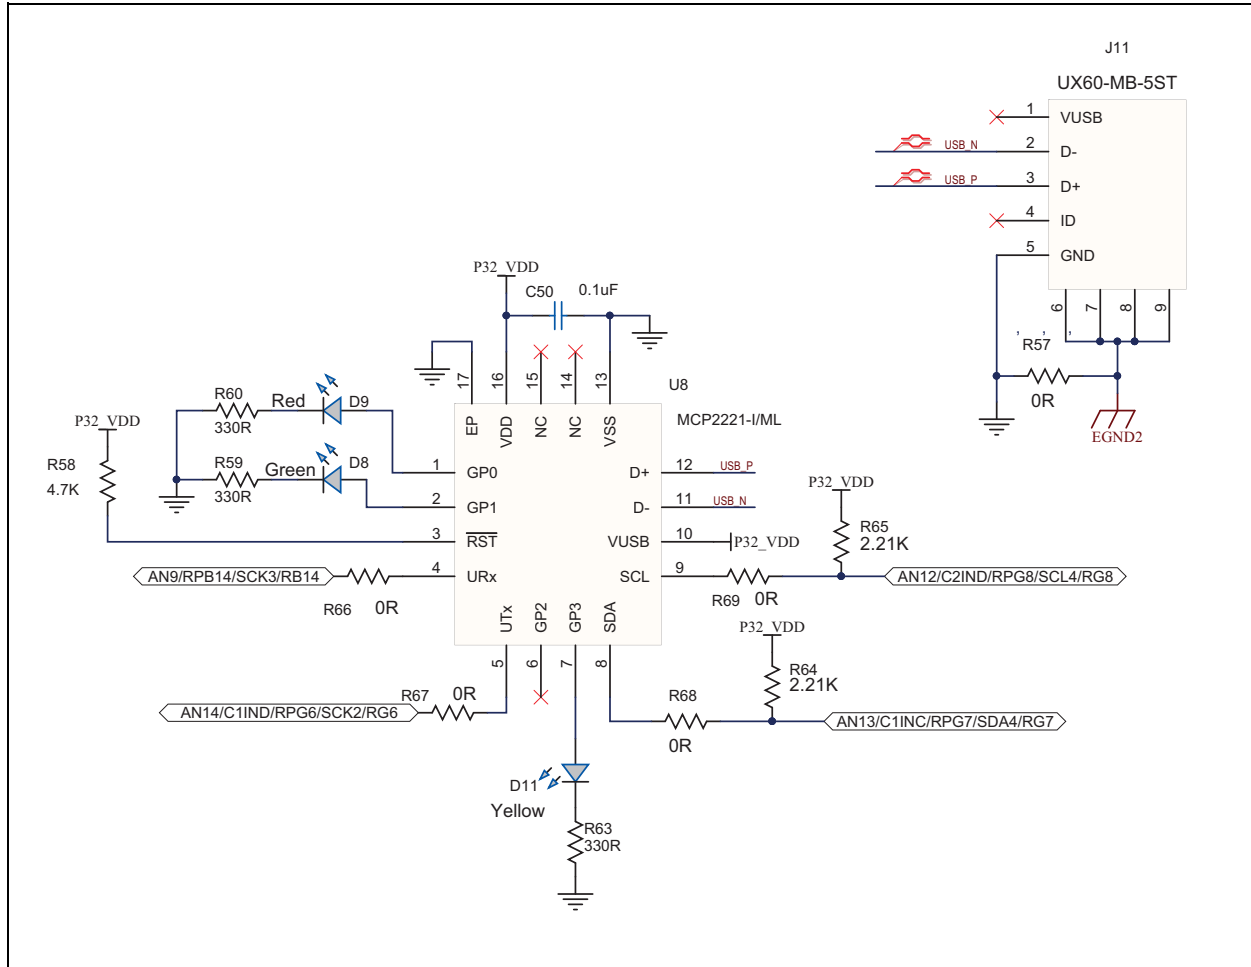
J11
UX60-MB-5ST
1 VUSB
USB_N 2 D-
USB_P 3 D+
4 ID
5 GND
6 7 8 9
R57
0R
EGND2

P32_VDD
C50 0.1uF
U8
MCP2221-I/ML
17 16 15 14 13
EP VDD NC NC VSS
R60 Red D9
330R
R59 Green D8
330R
P32_VDD
R58
4.7K
1 GP0
2 GP1
3 $\overline{RST}$
4 URx
D+ 12 USB_P
D- 11 USB_N
VUSB 10 P32_VDD
SCL 9
P32_VDD
R65
2.21K
AN9/RPB14/SCK3/RB14
R66 0R
R69 0R
AN12/C2IND/RPG8/SCL4/RG8
UTx GP2 GP3 SDA
5 6 7 8
P32_VDD
R64
2.21K
R67 0R
AN14/C1IND/RPG6/SCK2/RG6
R68
0R
AN13/C1INC/RPG7/SDA4/RG7
D11
Yellow
R63
330R